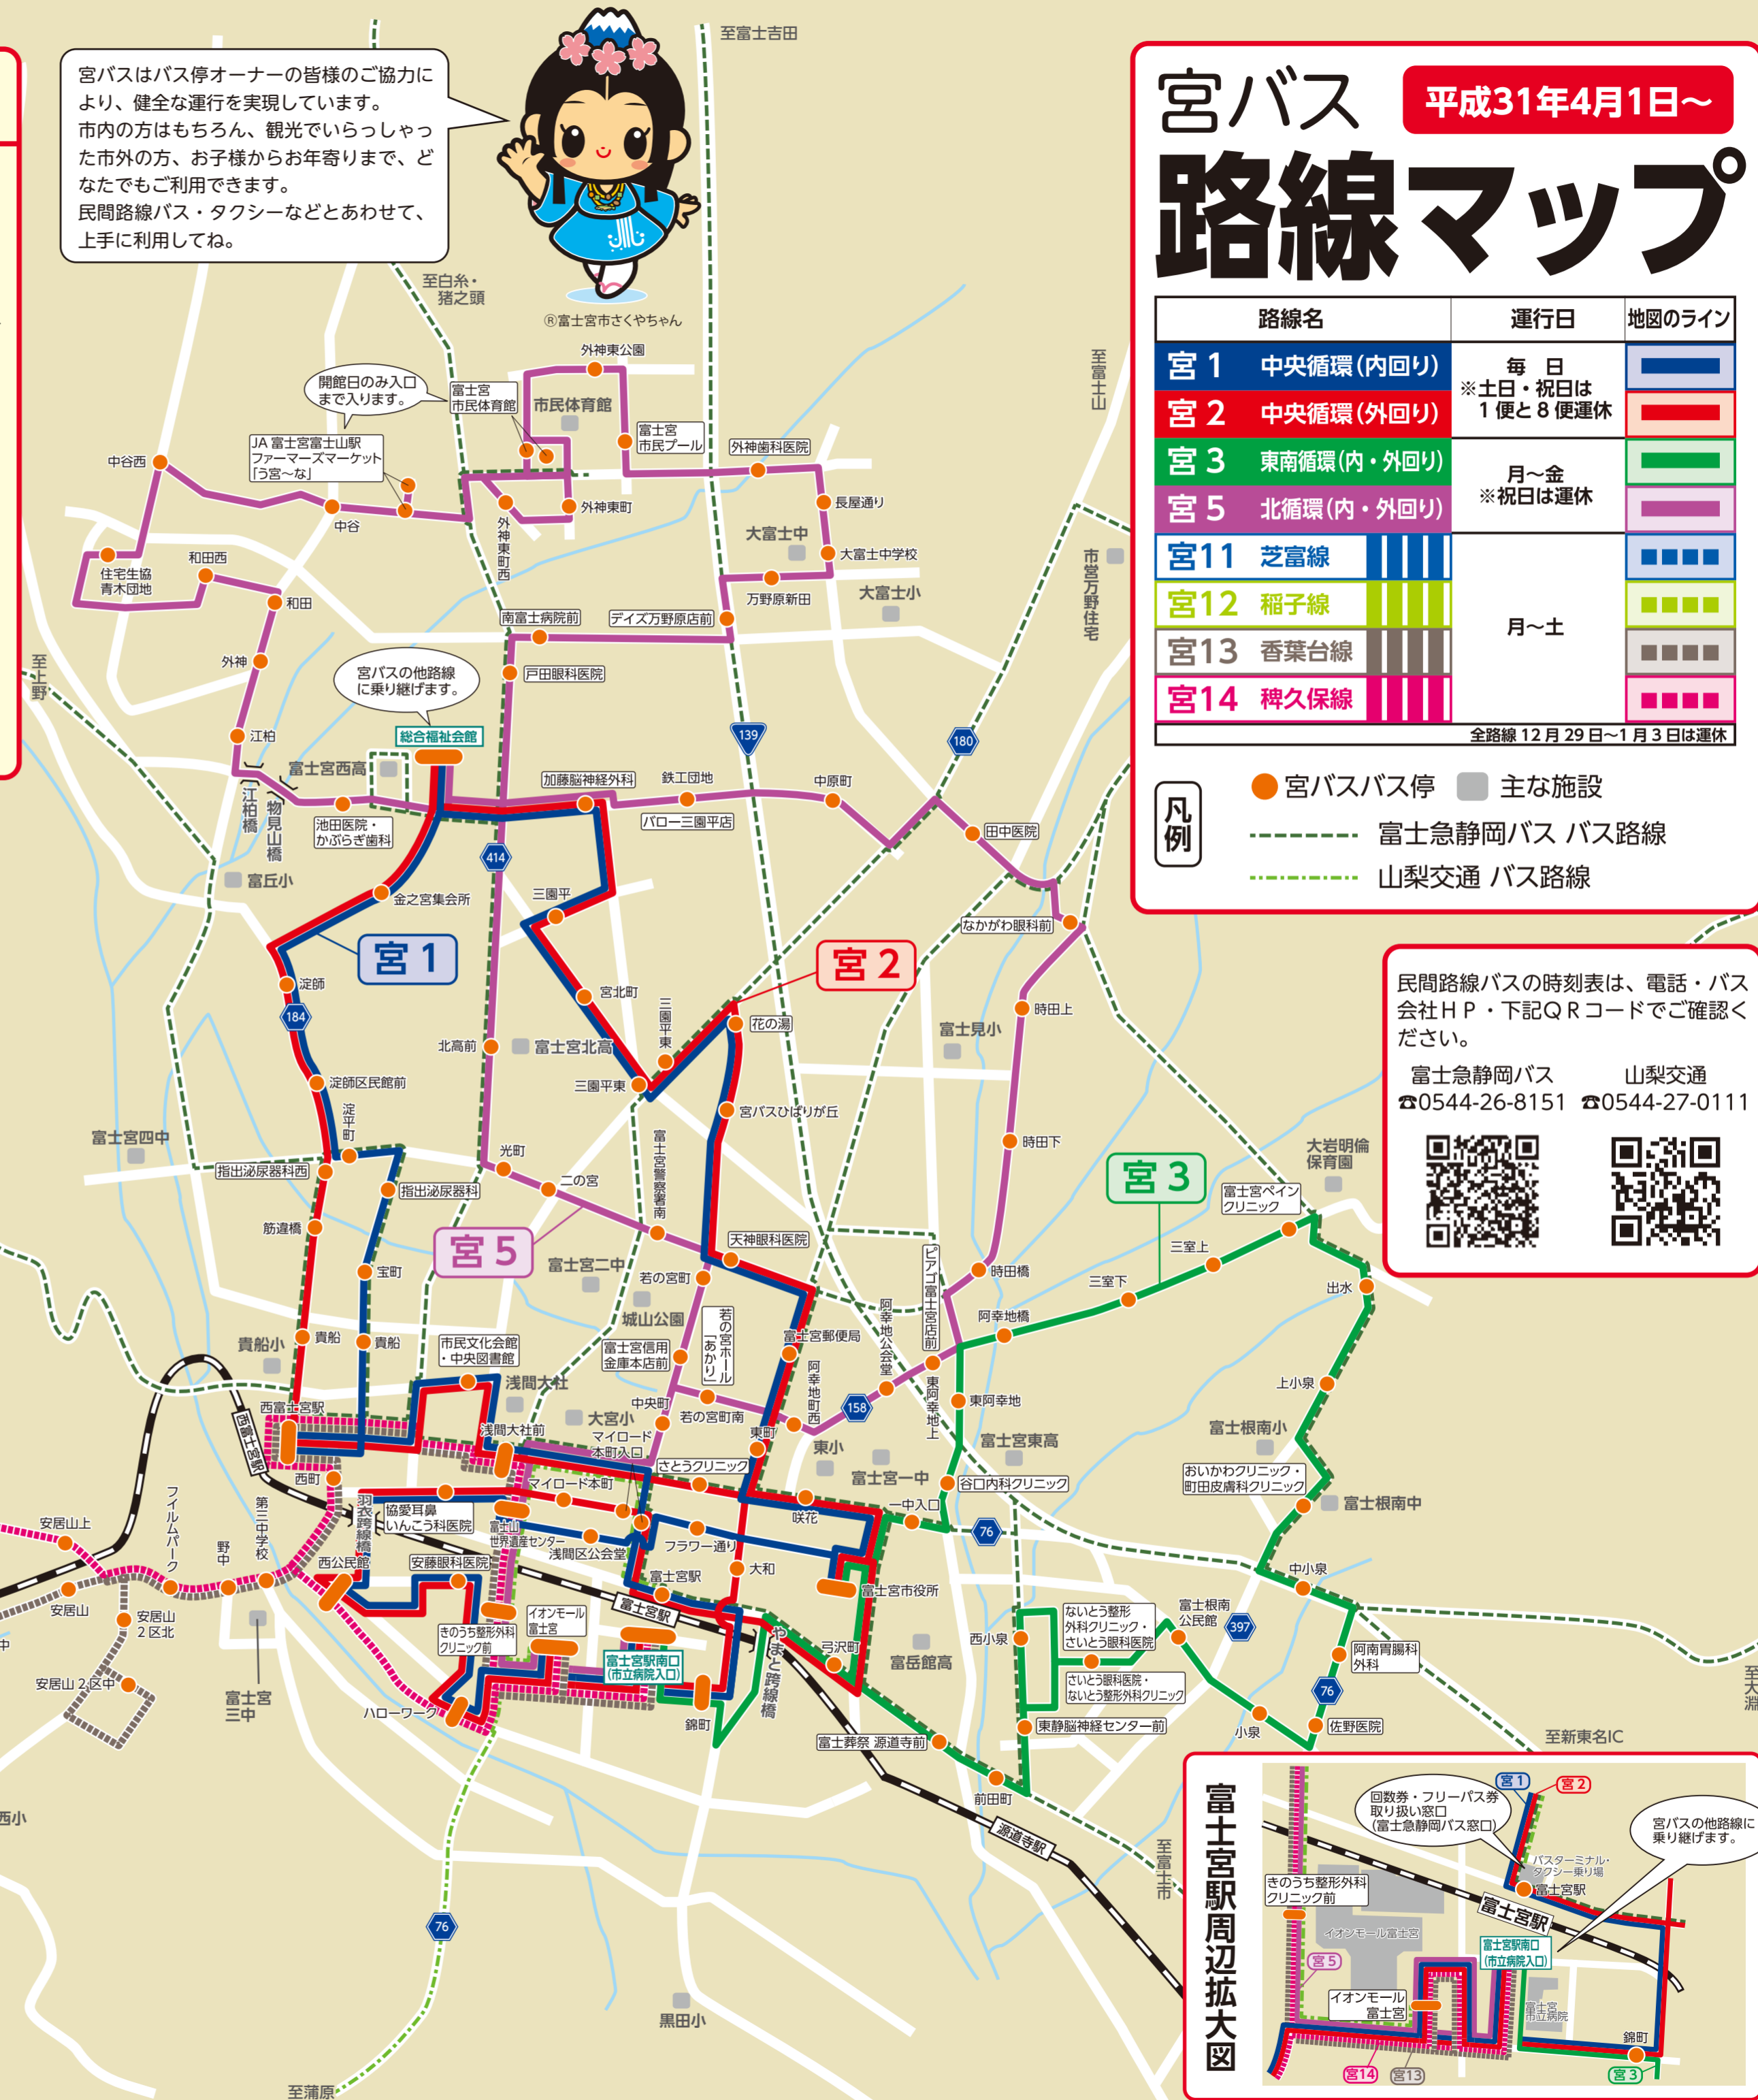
宮バスはバス停オーナーの皆様のご協力により、健全な運行を実現しています。
市内の方はもちろん、観光でいらっしゃった市外の方、お子様からお年寄りまで、どなたでもご利用できます。
民間路線バス・タクシーなどとあわせて、上手に利用してね。

Ⓡ富士宮市さくやちゃん

宮バス 平成31年4月1日～
路線マップ

| 路線名 | | 運行日 | 地図のライン |
|---|---|---|---|
| 宮1 | 中央循環(内回り) | 毎日 ※土日・祝日は 1便と8便運休 | |
| 宮2 | 中央循環(外回り) | | |
| 宮3 | 東南循環(内・外回り) | 月～金 ※祝日は運休 | |
| 宮5 | 北循環(内・外回り) | | |
| 宮11 | 芝富線 | 月～土 | |
| 宮12 | 稲子線 | | |
| 宮13 | 香葉台線 | | |
| 宮14 | 稗久保線 | | |

全路線 12月29日～1月3日は運休

凡例
宮バスバス停 主な施設
富士急静岡バス バス路線
山梨交通 バス路線

民間路線バスの時刻表は、電話・バス会社HP・下記QRコードでご確認ください。
富士急静岡バス ☎0544-26-8151
山梨交通 ☎0544-27-0111

至富士吉田 至白糸・猪之頭 至富士山 至上野 至大淵 至新東名IC 至富士市 至蒲原

開館日のみ入口まで入ります。
宮バスの他路線に乗り継げます。
富士宮市民体育館 市民体育館 外神東公園 富士宮市民プール 外神歯科医院 長屋通り 外神東町 外神東町西 大富士中 大富士中学校 万野原新田 大富士小 市営万野住宅 JA富士宮富士山駅ファーマーズマーケット「う宮～な」 中谷西 中谷 和田西 住宅生協青木団地 和田 外神 江柏 南富士病院前 ディズ万野原店前 戸田眼科医院 総合福祉会館 富士宮西高 江柏橋 物見山橋 池田医院・かぶらぎ歯科 富丘小 加藤脳神経外科 鉄工団地 中原町 バロー三園平店 田中医院 なかがわ眼科前 宮1 宮2 金之宮集会所 三園平 宮北町 淀師 淀師区民館前 淀平町 北高前 富士宮北高 三園平東 花の湯 宮バスひばりが丘 時田上 富士見小 時田下 富士宮四中 指出泌尿器科西 指出泌尿器科 光町 二の宮 筋違橋 宮5 富士宮二中 天神眼科医院 富士宮警察署南 宝町 若の宮町 城山公園 貴船小 貴船 市民文化会館・中央図書館 富士宮信用金庫本店前 若の宮ホール「あかり」 浅間大社 富士宮郵便局 阿幸地公会堂 ピアゴ富士宮店前 時田橋 宮3 富士宮ペインクリニック 大岩明倫保育園 三室上 三室下 出水 阿幸地橋 東阿幸地 東阿幸地上 阿幸地町西 上小泉 富士根南小 西富士宮駅 浅間大社前 大宮小 中央町 マイロード本町入口 若の宮町南 東町 東小 富士宮東高 富士宮一中 谷口内科クリニック おいかわクリニック・町田皮膚科クリニック 富士根南中 西町 マイロード本町 さとうクリニック 咲花 一中入口 協愛耳鼻いんこう科医院 羽衣跨線橋 富士山世界遺産センター 浅間区公会堂 フラワー通り 大和 富士宮市役所 フィルムパーク 野中 第三中学校 安居山上 安居山 西公民館 安藤眼科医院 富士宮 富士宮駅 安居山2区北 安居山2区中 富士宮三中 きのうち整形外科クリニック前 イオンモール富士宮 富士宮駅南口(市立病院入口) ハローワーク 鍋町 やまと跨線橋 弓沢町 富岳館高 西小泉 ないとう整形外科クリニック・さいとう眼科医院 さいとう眼科医院・ないとう整形外科クリニック 富士根南公民館 阿南胃腸科外科 中小泉 東静脳神経センター前 小泉 佐野医院 富士葬祭 源道寺前 前田町 源道寺駅 黒田小 西小

富士宮駅周辺拡大図
回数券・フリーパス券取り扱い窓口(富士急静岡バス窓口) 宮バスの他路線に乗り継げます。 バスターミナル・タクシー乗り場 富士宮駅 きのうち整形外科クリニック前 イオンモール富士宮 富士宮駅南口(市立病院入口) 富士宮市立病院 鍋町 宮1 宮2 宮3 宮5 宮13 宮14